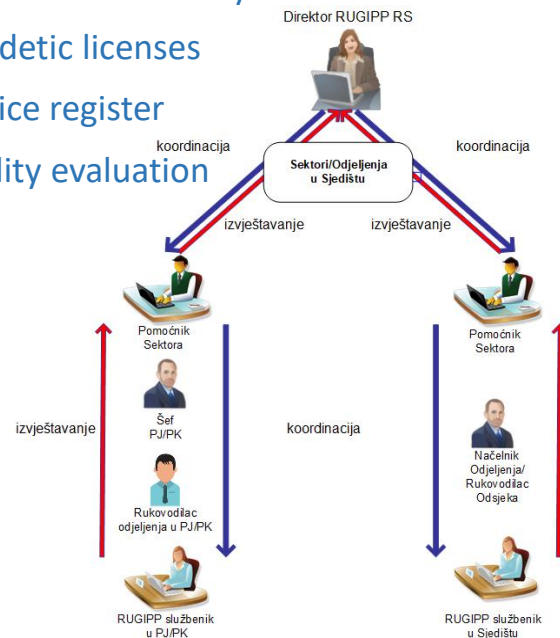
detic licenses
ice register
lity evaluation

Direktor RUGIPP RS

koordinacija

Sektori/Odjeljenja u Sjedištu

koordinacija

izvještavanje

izvještavanje

Pomoćnik Sektora

Pomoćnik Sektora

izvještavanje

Šef PJ/PK

koordinacija

Načelnik Odjeljenja/ Rukovodilac Odsjeka

Rukovodilac odjeljenja u PJ/PK

RUGIPP službenik u PJ/PK

RUGIPP službenik u Sjedištu